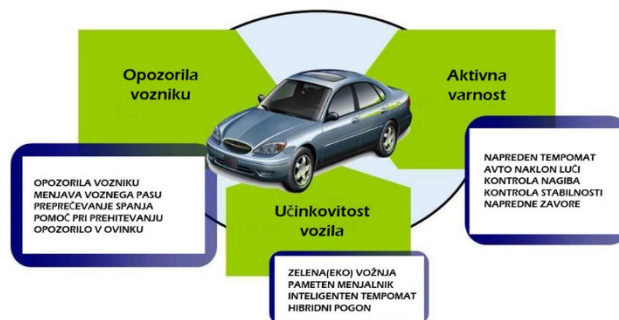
Opozorila vozniku

Aktivna varnost

Učinkovitost vozila

OPOZORILA VOZNIKU
MENJAVA VOZNEGA PASU
PREPREČEVANJE SPANJA
POMOČ PRI PREHITEVANJU
OPOZORILO V OVINKU

NAPREDEN TEMPOMAT
AVTO NAKLON LUČI
KONTROLA NAGIBA
KONTROLA STABILNOSTI
NAPREDNE ZAVORE

ZELENA(EKO) VOŽNJA
PAMETEN MENJALNIK
INTELIGENTEN TEMPOMAT
HIBRIDNI POGON